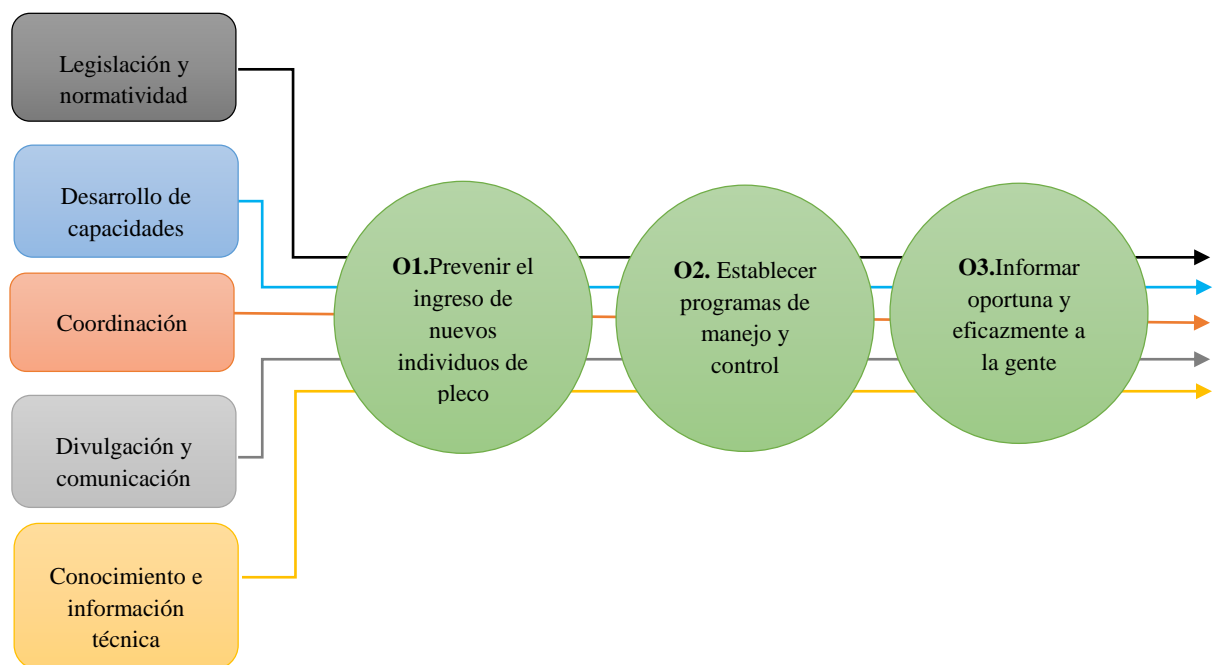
Legislación y normatividad

Desarrollo de capacidades

Coordinación

Divulgación y comunicación

Conocimiento e información técnica

**O1.**Prevenir el ingreso de nuevos individuos de pleco

**O2.** Establecer programas de manejo y control

**O3.**Informar oportuna y eficazmente a la gente